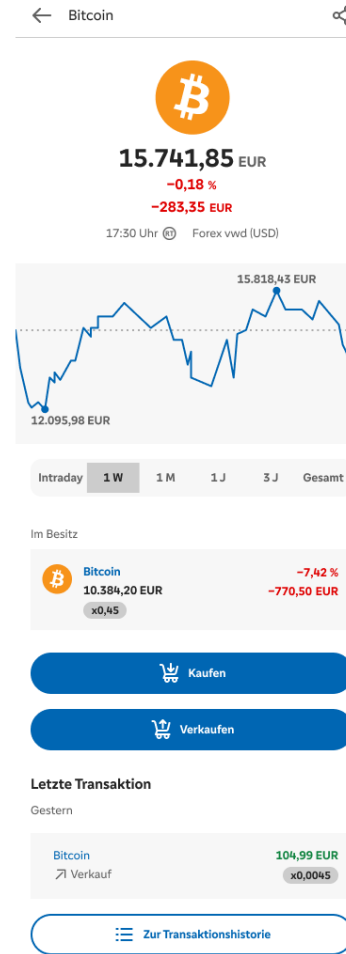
Bitcoin

15.741,85 EUR
−0,18 %
−283,35 EUR

17:30 Uhr RT Forex vwd (USD)

15.818,43 EUR

12.095,98 EUR

Intraday | 1 W | 1 M | 1 J | 3 J | Gesamt

Im Besitz

Bitcoin
10.384,20 EUR
x0,45

−7,42 %
−770,50 EUR

Kaufen

Verkaufen

Letzte Transaktion

Gestern

Bitcoin
Verkauf

104,99 EUR
x0,0045

Zur Transaktionshistorie